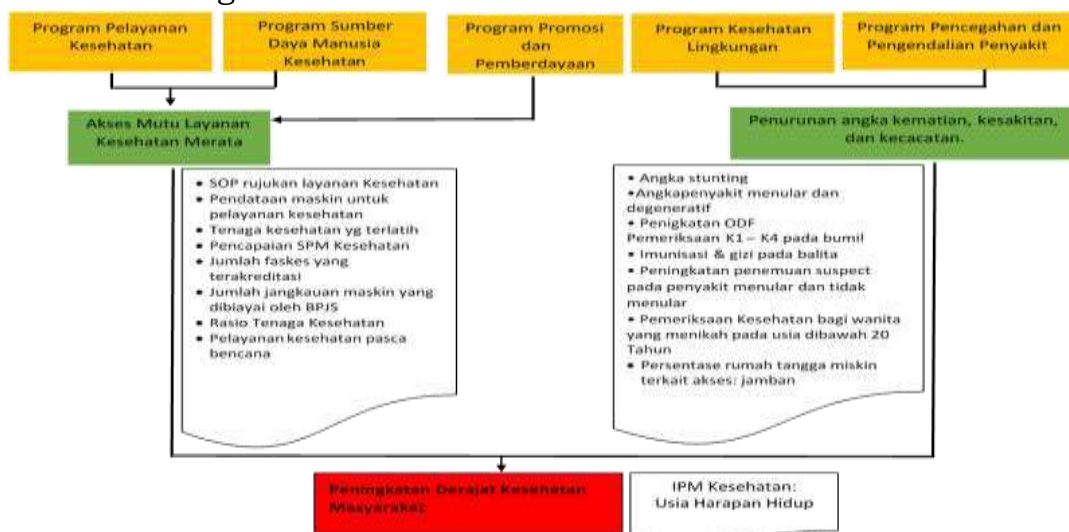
Program Pelayanan Kesehatan

Program Sumber Daya Manusia Kesehatan

Program Promosi dan Pemberdayaan

Program Kesehatan Lingkungan

Program Pencegahan dan Pengendalian Penyakit

Akses Mutu Layanan Kesehatan Merata

Penurunan angka kematian, kesakitan, dan kecacatan.

- SOP rujukan layanan Kesehatan
- Pendataan maskin untuk pelayanan kesehatan
- Tenaga kesehatan yg terlatih
- Pencapaian SPM Kesehatan
- Jumlah faskes yang terakreditasi
- Jumlah jangkauan maskin yang dibiayai oleh BPJS
- Rasio Tenaga Kesehatan
- Pelayanan kesehatan pasca bencana

- Angka stunting
- Angkapenyakit menular dan degeneratif
- Penigkatan ODF
Pemeriksaan K1 – K4 pada bumil
- Imunisasi & gizi pada balita
- Peningkatan penemuan suspect pada penyakit menular dan tidak menular
- Pemeriksaan Kesehatan bagi wanita yang menikah pada usia dibawah 20 Tahun
- Persentase rumah tangga miskin terkait akses: jamban

Peningkatan Derajat Kesehatan Masyarakat

IPM Kesehatan: Usia Harapan Hidup